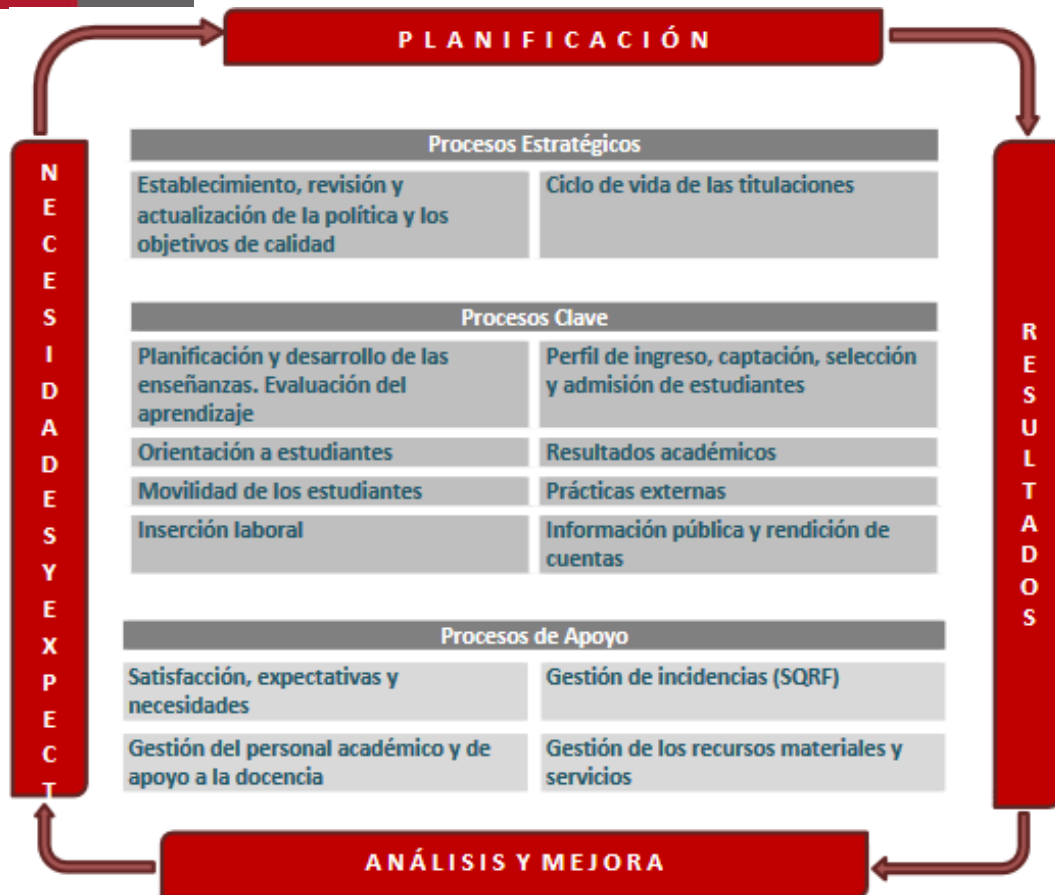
PLANIFICACIÓN

NECESIDADES Y EXPECT

Procesos Estratégicos

| Establecimiento, revisión y actualización de la política y los objetivos de calidad | Ciclo de vida de las titulaciones |
|---|---|

Procesos Clave

| Planificación y desarrollo de las enseñanzas. Evaluación del aprendizaje | Perfil de ingreso, captación, selección y admisión de estudiantes |
|---|---|
| Orientación a estudiantes | Resultados académicos |
| Movilidad de los estudiantes | Prácticas externas |
| Inserción laboral | Información pública y rendición de cuentas |

Procesos de Apoyo

| Satisfacción, expectativas y necesidades | Gestión de incidencias (SQRF) |
|---|---|
| Gestión del personal académico y de apoyo a la docencia | Gestión de los recursos materiales y servicios |

RESULTADOS

ANÁLISIS Y MEJORA